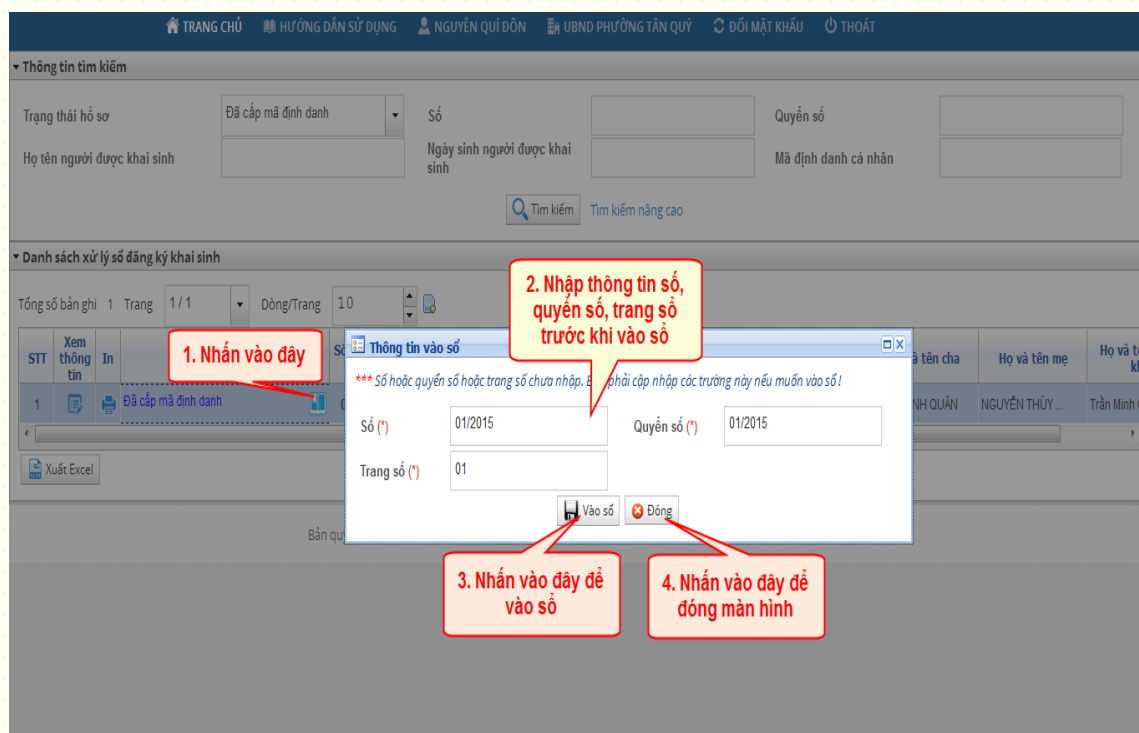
TRANG CHỦ HƯỚNG DẪN SỬ DỤNG NGUYỄN QUÍ ĐÔN UBND PHƯỜNG TÂN QUÝ ĐỔI MẬT KHẨU THOÁT

Thông tin tìm kiếm

Trạng thái hồ sơ Đã cấp mã định danh

Số

Quyển số

Họ tên người được khai sinh

Ngày sinh người được khai sinh

Mã định danh cá nhân

Tìm kiếm Tìm kiếm nâng cao

Danh sách xử lý sổ đăng ký khai sinh

Tổng số bản ghi 1 Trang 1/1 Dòng/Trang 10

| STT | Xem thông tin | In | | Số | | Họ và tên cha | Họ và tên mẹ | Họ và tên k |
|---|---|---|---|---|---|---|---|---|
| 1 | | | Đã cấp mã định danh | | | NH QUÂN | NGUYỄN THÚY ... | Trần Minh |

Xuất Excel

Bản qu

1. Nhấn vào đây

2. Nhập thông tin số, quyển số, trang sổ trước khi vào sổ

Thông tin vào sổ

*** Số hoặc quyển số hoặc trang số chưa nhập. B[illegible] phải cập nhập các trường này nếu muốn vào số !

Số (*) 01/2015

Quyển số (*) 01/2015

Trang số (*) 01

Vào số

Đóng

3. Nhấn vào đây để vào sổ

4. Nhấn vào đây để đóng màn hình